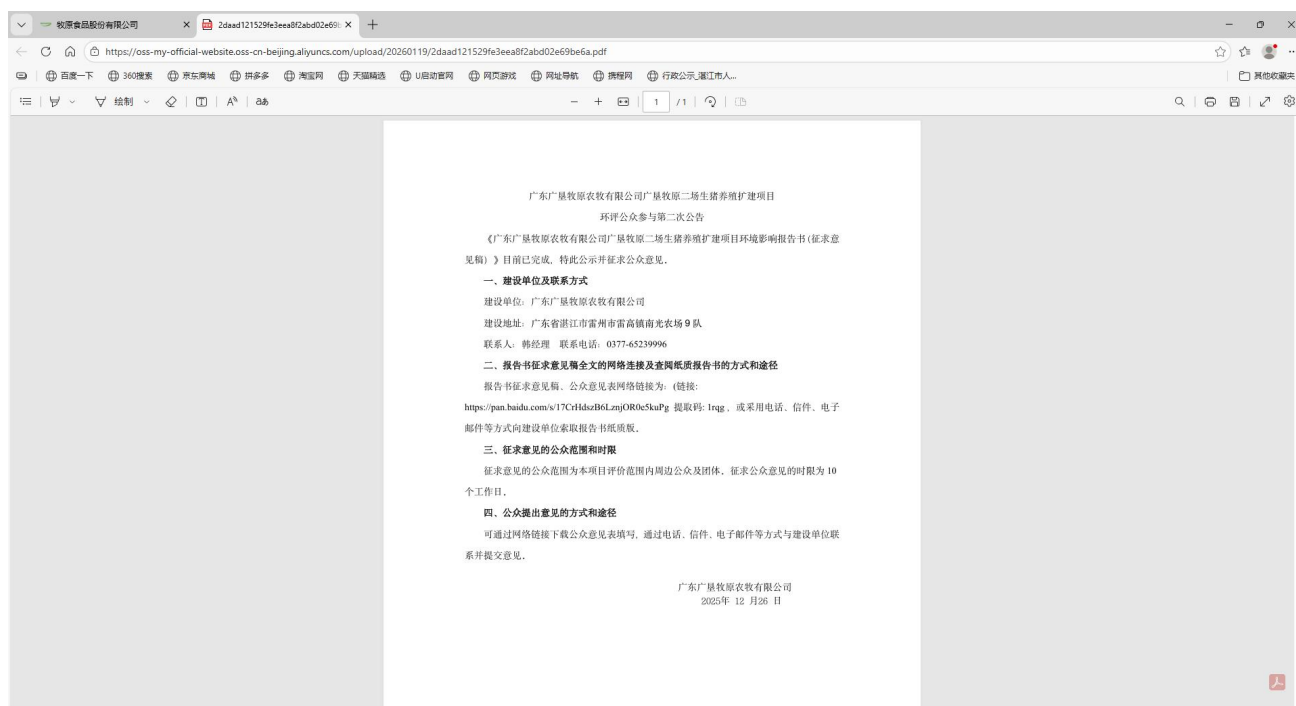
牧原食品股份有限公司
2daad121529fe3eea8f2abd02e69
https://oss-my-official-website.oss-cn-beijing.aliyuncs.com/upload/20260119/2daad121529fe3eea8f2abd02e69be6a.pdf
百度一下 360搜索 京东商城 拼多多 淘宝网 天猫精选 U启动官网 网页游戏 网址导航 携程网 行政公示_湛江市人...
其他收藏夹
绘制 A aあ
1 /1

广东广垦牧原农牧有限公司广垦牧原二场生猪养殖扩建项目
环评公众参与第二次公告

《广东广垦牧原农牧有限公司广垦牧原二场生猪养殖扩建项目环境影响报告书(征求意见稿)》目前已完成，特此公示并征求公众意见。

一、建设单位及联系方式

建设单位：广东广垦牧原农牧有限公司

建设地址：广东省湛江市雷州市雷高镇南光农场9队

联系人：韩经理　联系电话：0377-65239996

二、报告书征求意见稿全文的网络连接及查阅纸质报告书的方式和途径

报告书征求意见稿、公众意见表网络链接为：(链接: https://pan.baidu.com/s/17CrHdszB6LznjOR0e5kuPg 提取码: 1rqg，或采用电话、信件、电子邮件等方式向建设单位索取报告书纸质版。

三、征求意见的公众范围和时限

征求意见的公众范围为本项目评价范围内周边公众及团体，征求公众意见的时限为10个工作日。

四、公众提出意见的方式和途径

可通过网络链接下载公众意见表填写，通过电话、信件、电子邮件等方式与建设单位联系并提交意见。

广东广垦牧原农牧有限公司
2025年 12 月26 日